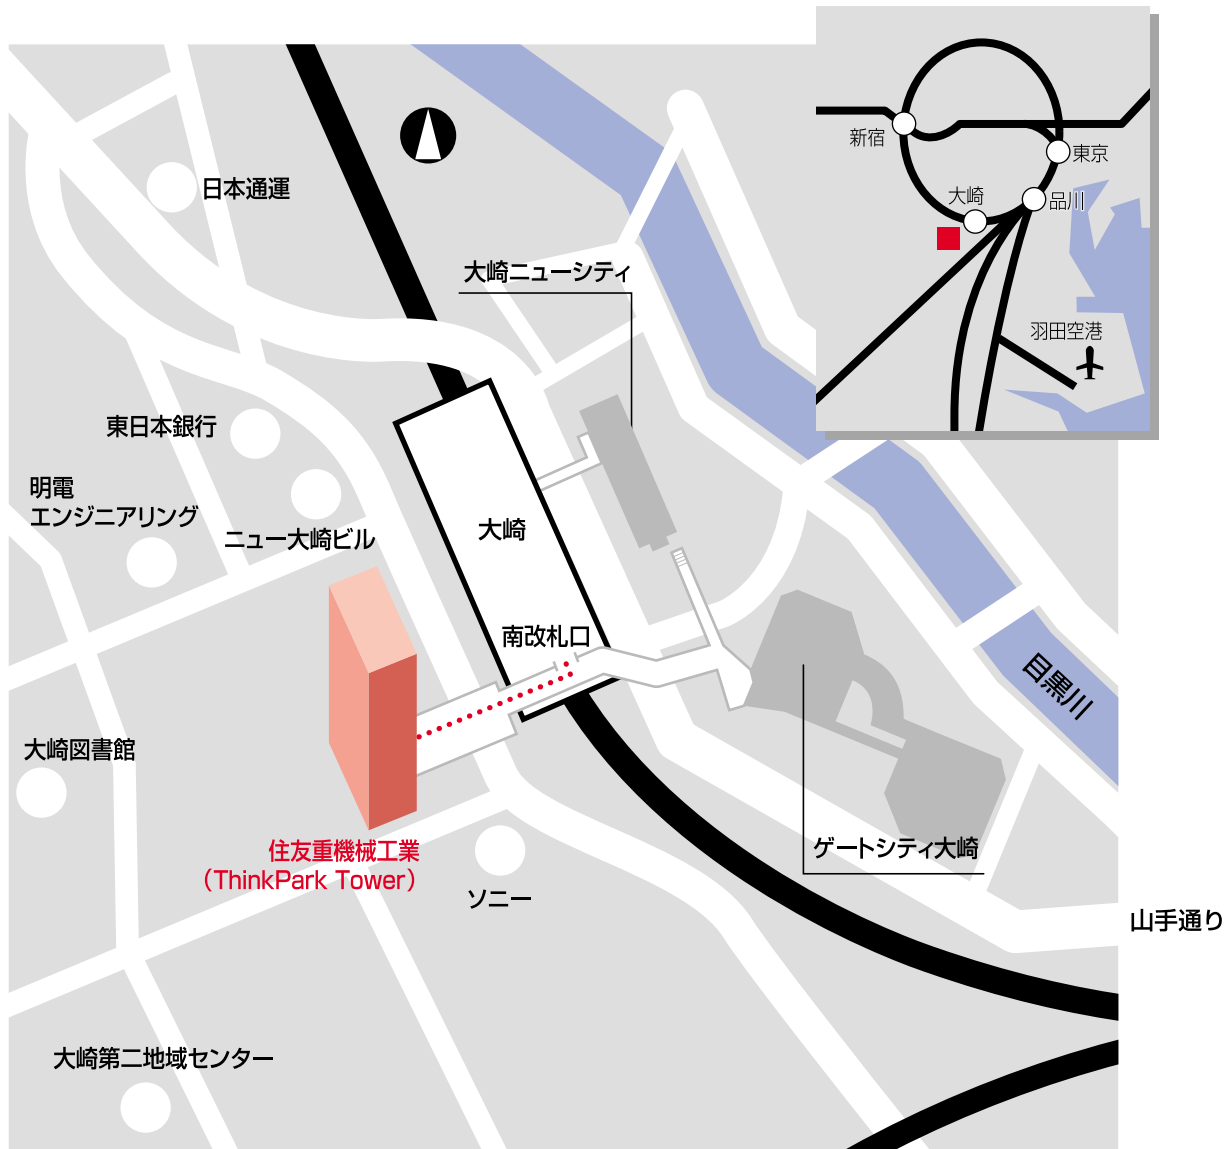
新宿
東京
大崎
品川
羽田空港
日本通運
大崎ニューシティ
東日本銀行
明電
エンジニアリング
ニュー大崎ビル
大崎
南改札口
目黒川
大崎図書館
住友重機械工業
（ThinkPark Tower）
ソニー
ゲートシティ大崎
山手通り
大崎第二地域センター